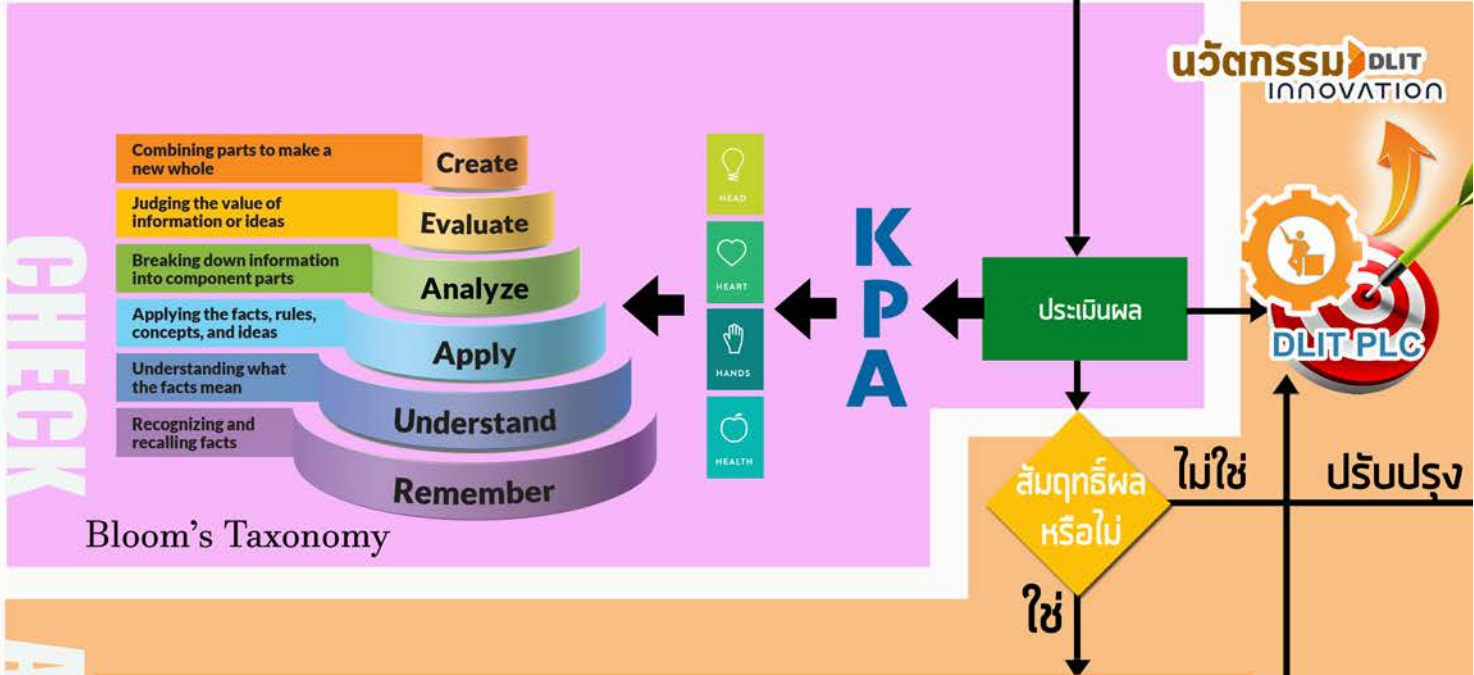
CHECK

Combining parts to make a new whole
Create

Judging the value of information or ideas
Evaluate

Breaking down information into component parts
Analyze

Applying the facts, rules, concepts, and ideas
Apply

Understanding what the facts mean
Understand

Recognizing and recalling facts
Remember

Bloom's Taxonomy

HEAD
HEART
HANDS
HEALTH

K
P
A

ประเมินผล

นวัตกรรม DLIT INNOVATION

DLIT PLC

สัมฤทธิ์ผล หรือไม่

ไม่ใช่

ปรับปรุง

ใช่

A